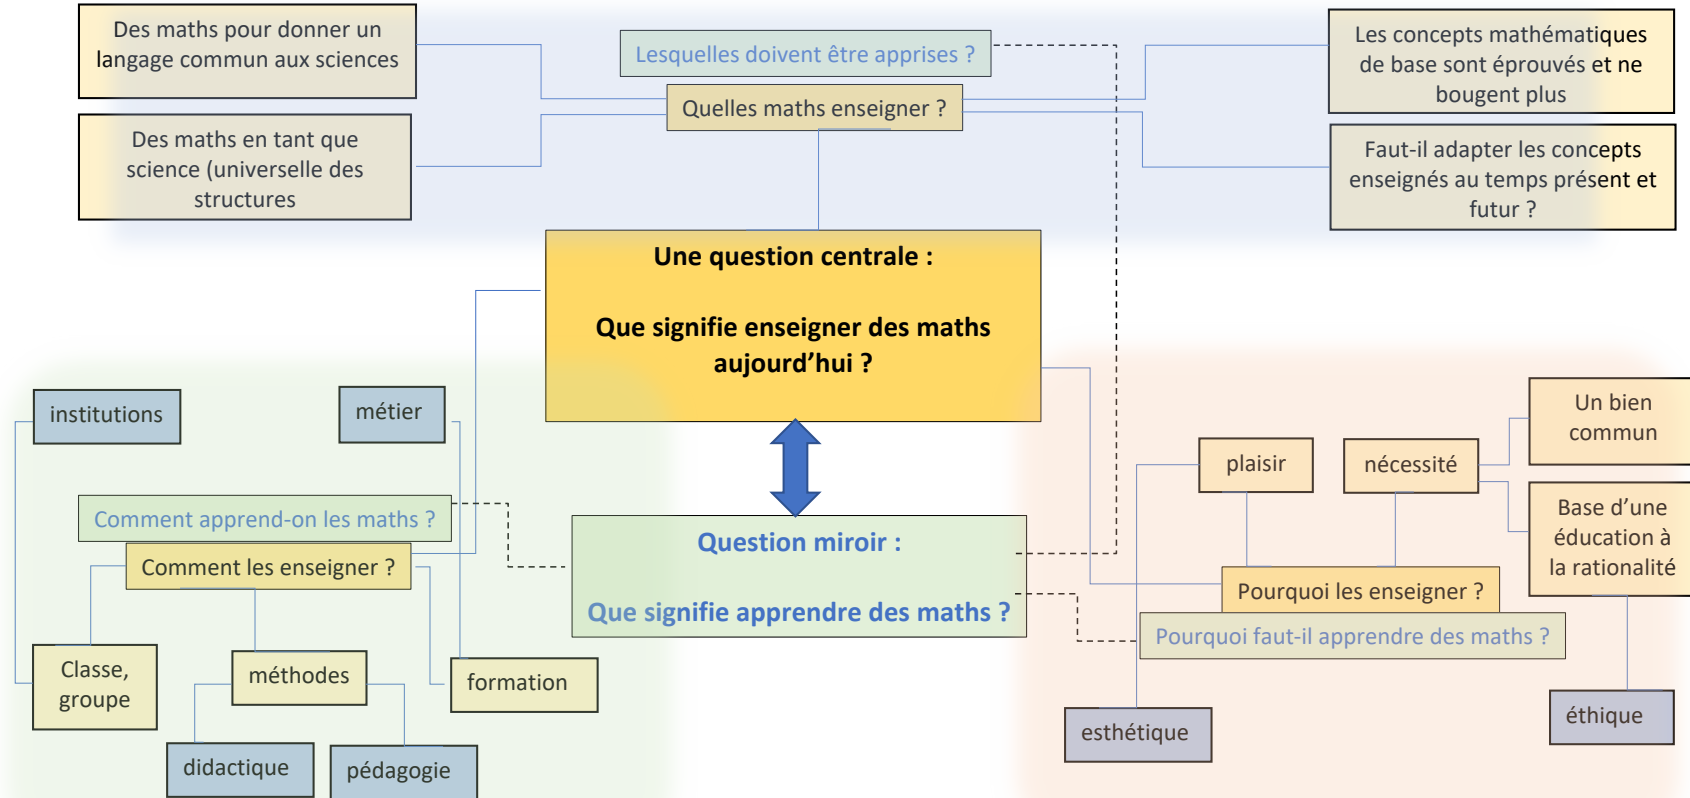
Des maths pour donner un langage commun aux sciences

Lesquelles doivent être apprises ?

Les concepts mathématiques de base sont éprouvés et ne bougent plus

Quelles maths enseigner ?

Des maths en tant que science (universelle des structures

Faut-il adapter les concepts enseignés au temps présent et futur ?

Une question centrale :

Que signifie enseigner des maths aujourd’hui ?

institutions

métier

Un bien commun

plaisir

nécessité

Comment apprend-on les maths ?

Base d’une éducation à la rationalité

Comment les enseigner ?

Question miroir :

Que signifie apprendre des maths ?

Pourquoi les enseigner ?

Pourquoi faut-il apprendre des maths ?

Classe, groupe

méthodes

formation

éthique

esthétique

didactique

pédagogie